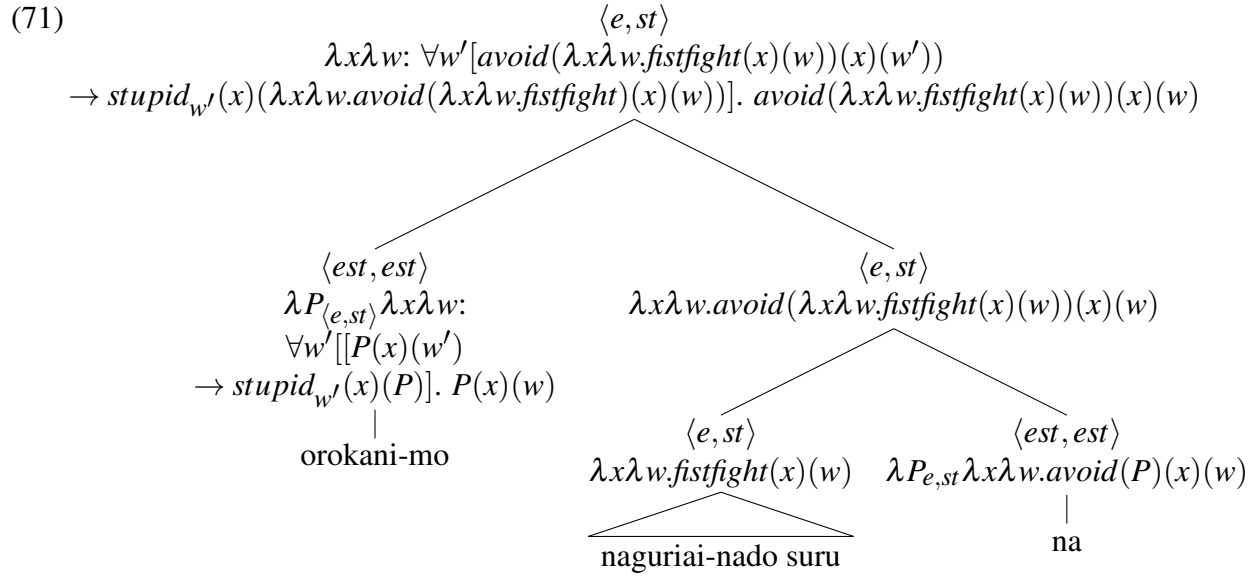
(71)

$\langle e, st\rangle$

$\lambda x \lambda w$: $\forall w'[avoid(\lambda x \lambda w.fistfight(x)(w))(x)(w')$ $\rightarrow stupid_{w'}(x)(\lambda x \lambda w.avoid(\lambda x \lambda w.fistfight)(x)(w))]$. $avoid(\lambda x \lambda w.fistfight(x)(w))(x)(w)$

$\langle est, est\rangle$

$\lambda P_{\langle e,st\rangle} \lambda x \lambda w$: $\forall w'[[P(x)(w')$ $\rightarrow stupid_{w'}(x)(P)]$. $P(x)(w)$

orokani-mo

$\langle e, st\rangle$

$\lambda x \lambda w.avoid(\lambda x \lambda w.fistfight(x)(w))(x)(w)$

$\langle e, st\rangle$

$\lambda x \lambda w.fistfight(x)(w)$

naguriai-nado suru

$\langle est, est\rangle$

$\lambda P_{e,st} \lambda x \lambda w.avoid(P)(x)(w)$

na